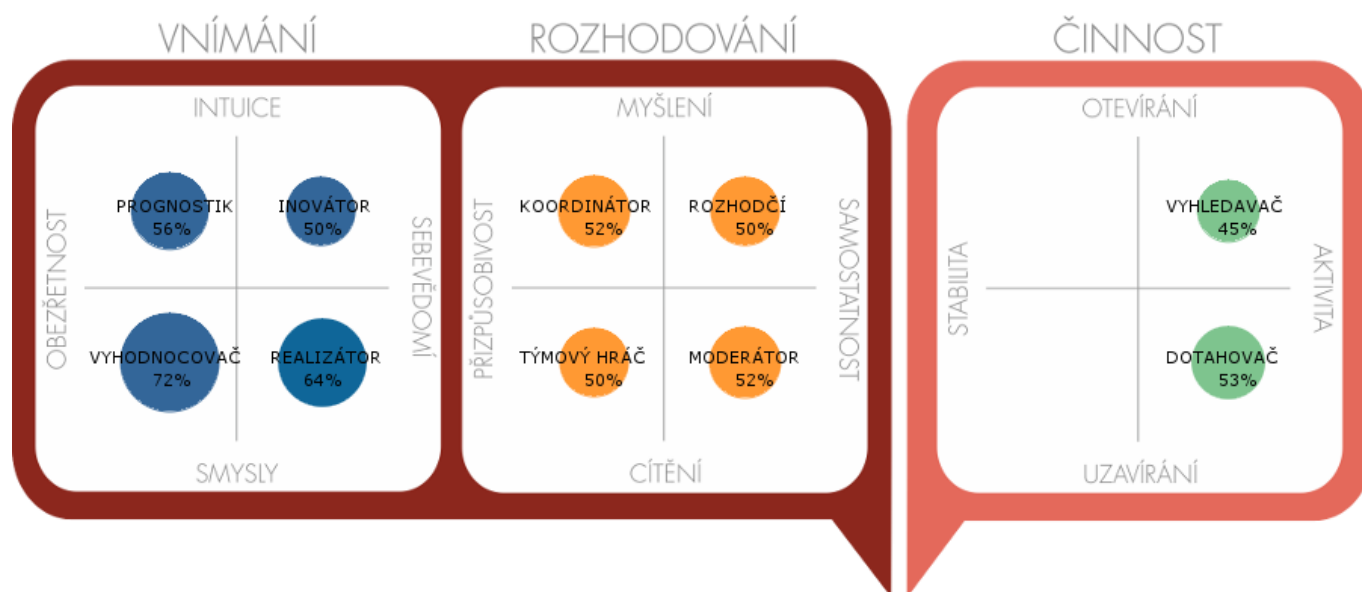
VNÍMÁNÍ

ROZHODOVÁNÍ

ČINNOST

INTUICE

OBEZŘETNOST

SEBEVĚDOMÍ

PROGNOSTIK
56%

INOVÁTOR
50%

VYHODNOCOVAČ
72%

REALIZÁTOR
64%

SMYSLY

MYŠLENÍ

PŘIZPŮSOBIVOST

SAMOSTATNOST

KOORDINÁTOR
52%

ROZHODČÍ
50%

TÝMOVÝ HRÁČ
50%

MODERÁTOR
52%

CÍTĚNÍ

OTEVÍRÁNÍ

STABILITA

AKTIVITA

VYHLEDAVAČ
45%

DOTAHOVAČ
53%

UZAVÍRÁNÍ